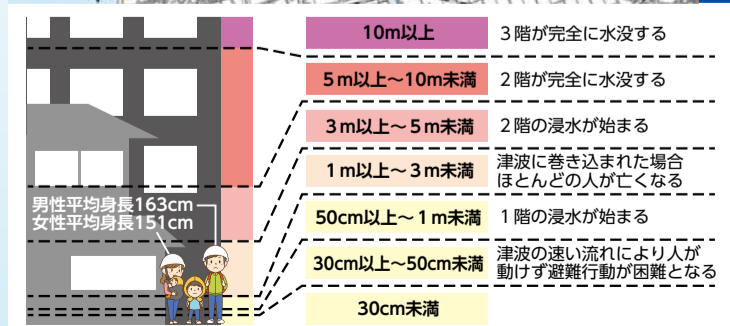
10m以上　3階が完全に水没する
5m以上～10m未満　2階が完全に水没する
3m以上～5m未満　2階の浸水が始まる
1m以上～3m未満　津波に巻き込まれた場合ほとんどの人が亡くなる
50cm以上～1m未満　1階の浸水が始まる
30cm以上～50cm未満　津波の速い流れにより人が動けず避難行動が困難となる
30cm未満

男性平均身長163cm
女性平均身長151cm